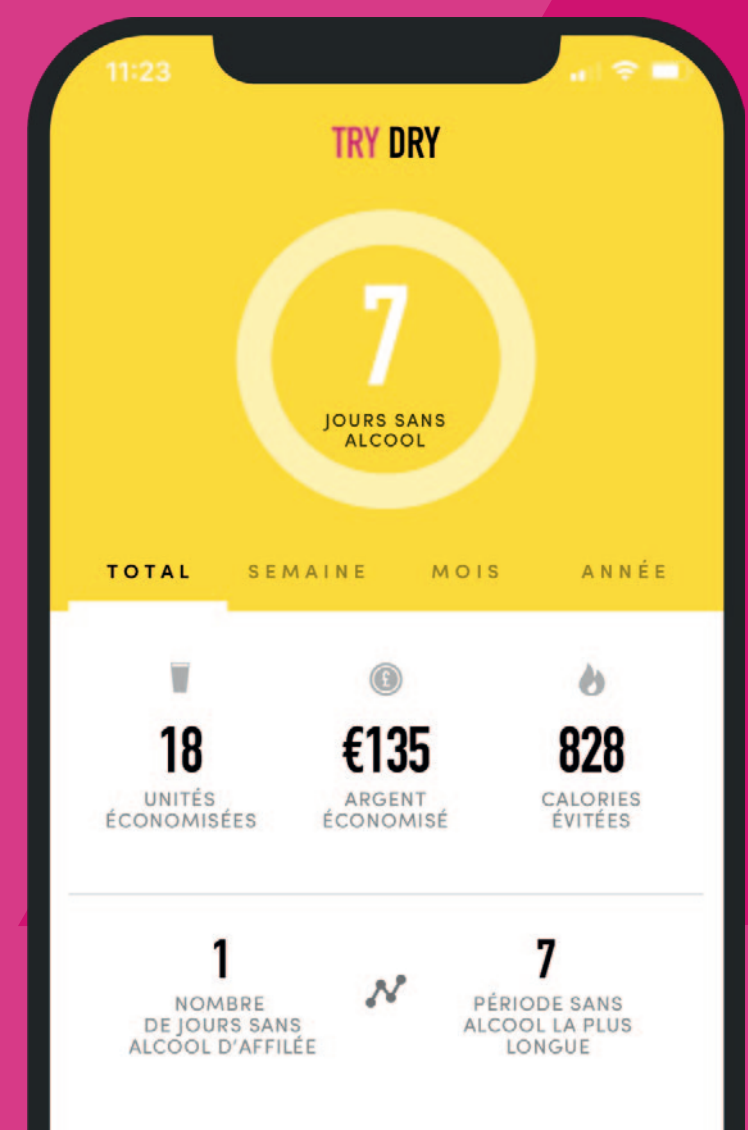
11:23

TRY DRY

7
JOURS SANS ALCOOL

TOTAL SEMAINE MOIS ANNÉE

18
UNITÉS ÉCONOMISÉES

€135
ARGENT ÉCONOMISÉ

828
CALORIES ÉVITÉES

1
NOMBRE DE JOURS SANS ALCOOL D'AFFILÉE

7
PÉRIODE SANS ALCOOL LA PLUS LONGUE